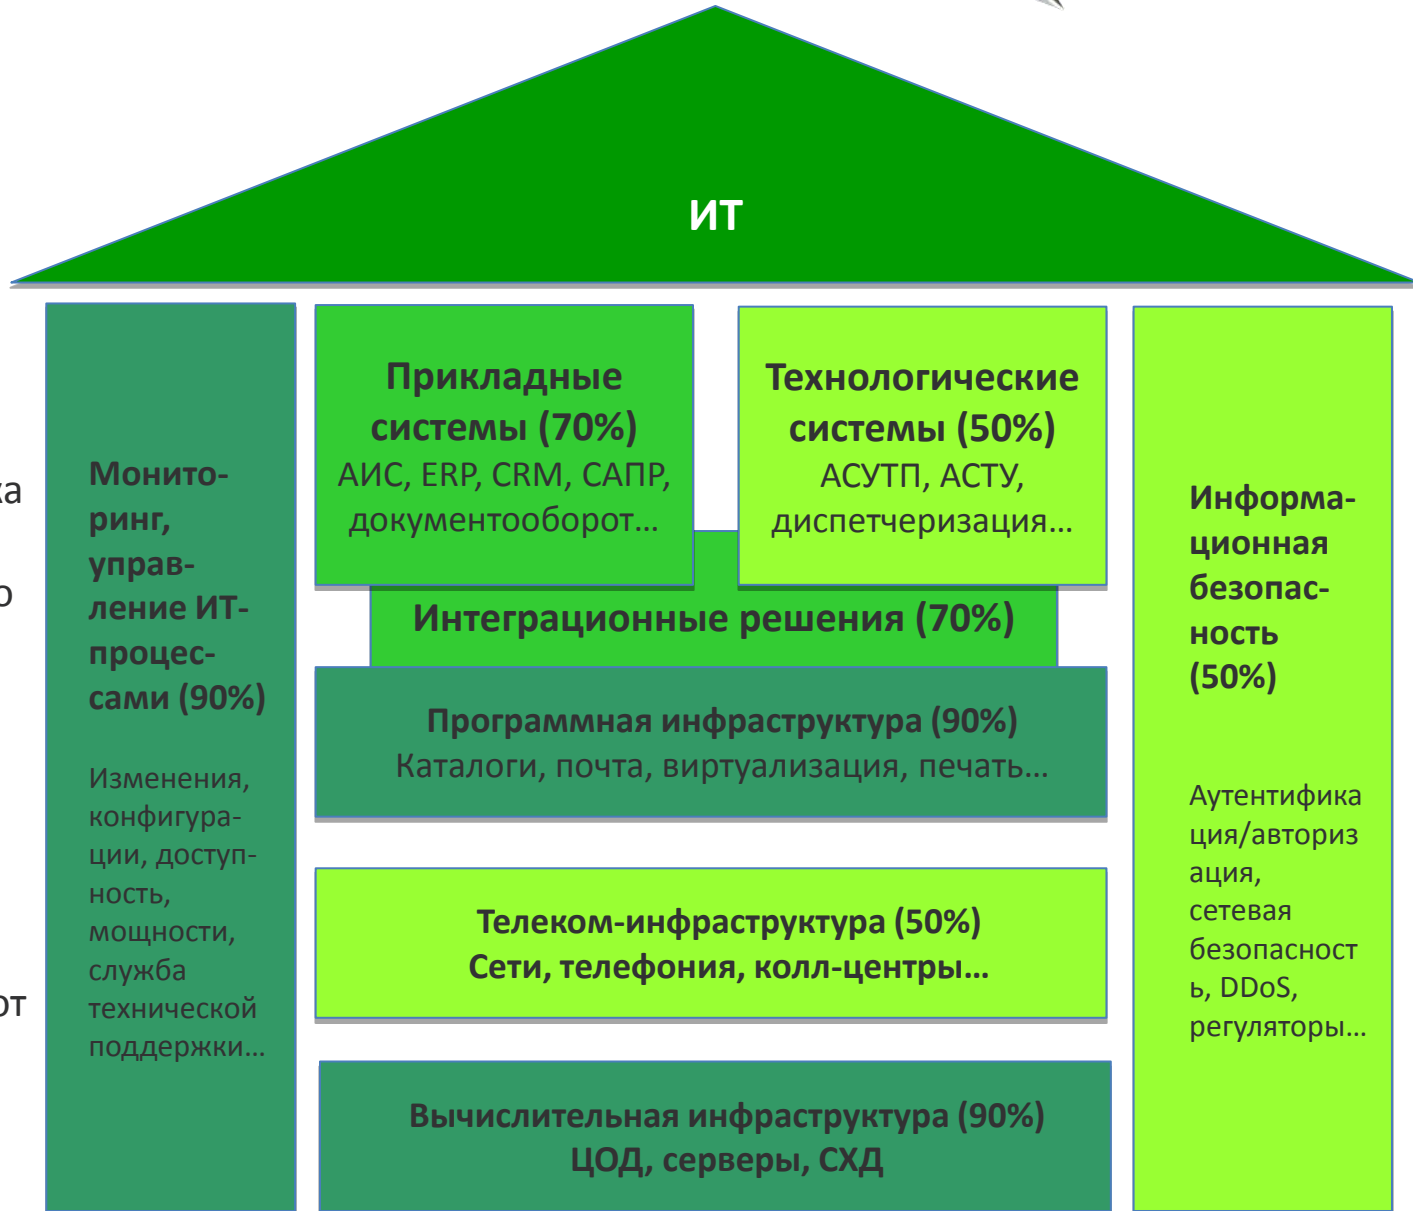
ИТ

Мониторинг, управление ИТ-процессами (90%)

Изменения, конфигурации, доступность, мощности, служба технической поддержки…

Прикладные системы (70%)
АИС, ERP, CRM, САПР, документооборот…

Технологические системы (50%)
АСУТП, АСТУ, диспетчеризация…

Интеграционные решения (70%)

Программная инфраструктура (90%)
Каталоги, почта, виртуализация, печать…

Телеком-инфраструктура (50%)
Сети, телефония, колл-центры…

Вычислительная инфраструктура (90%)
ЦОД, серверы, СХД

Информационная безопасность (50%)

Аутентификация/авторизация, сетевая безопасность, DDoS, регуляторы…

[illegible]а
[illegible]о
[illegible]от